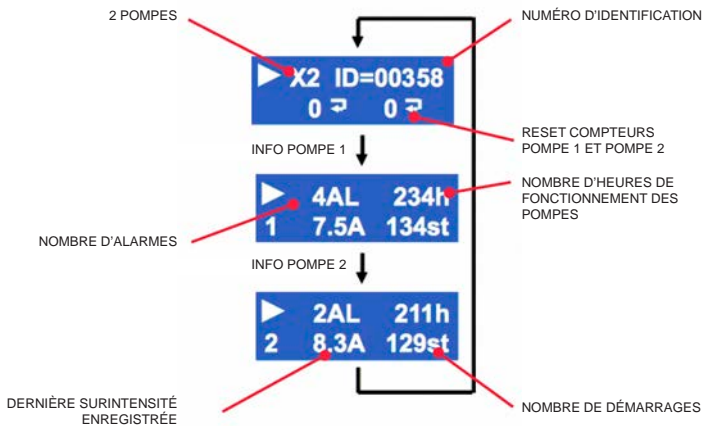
2 POMPES

NUMÉRO D'IDENTIFICATION

▶ X2 ID=00358
0 ↲ 0 ↲

RESET COMPTEURS POMPE 1 ET POMPE 2

INFO POMPE 1

▶ 4AL 234h
1 7.5A 134st

NOMBRE D'HEURES DE FONCTIONNEMENT DES POMPES

NOMBRE D'ALARMES

INFO POMPE 2

▶ 2AL 211h
2 8.3A 129st

DERNIÈRE SURINTENSITÉ ENREGISTRÉE

NOMBRE DE DÉMARRAGES